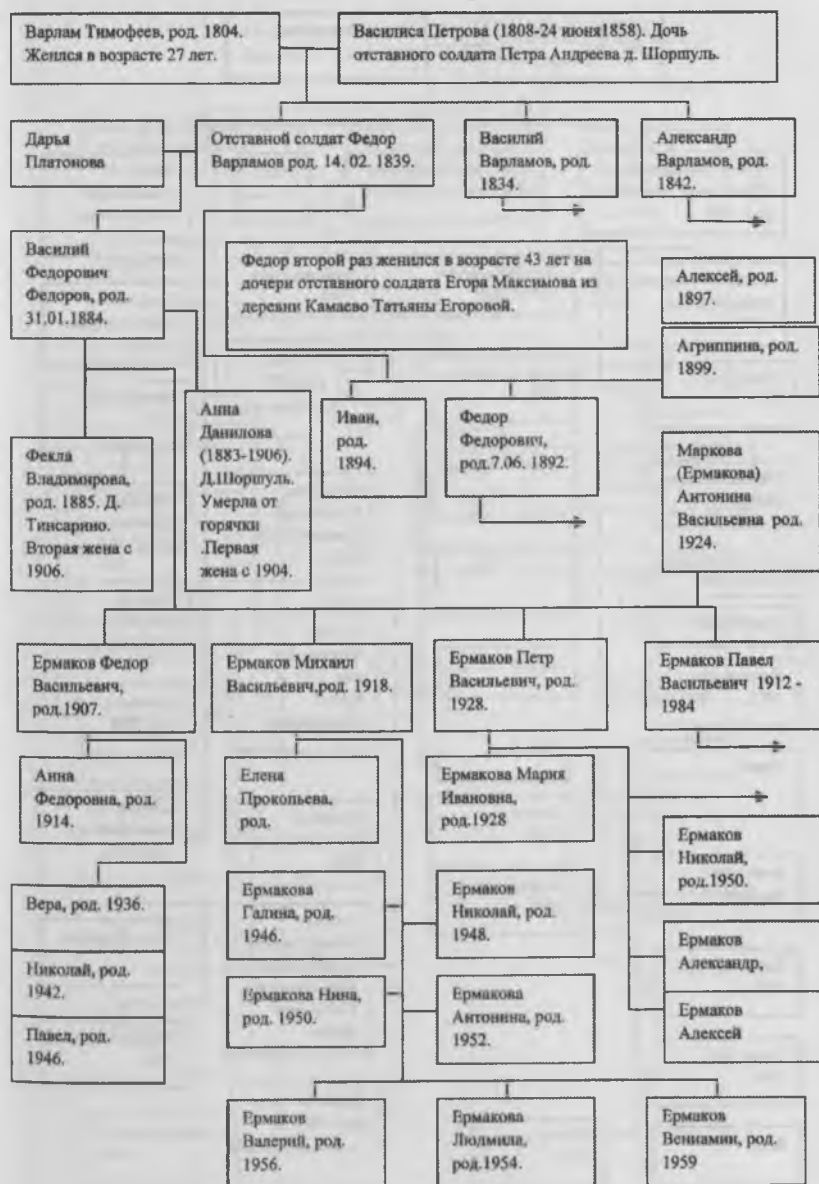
Варлам Тимофеев, род. 1804. Женился в возрасте 27 лет.

Василиса Петрова (1808-24 июня1858). Дочь отставного солдата Петра Андреева д. Шоршуль.

Дарья Платонова

Отставной солдат Федор Варламов род. 14. 02. 1839.

Василий Варламов, род. 1834.

Александр Варламов, род. 1842.

Василий Федорович Федоров, род. 31.01.1884.

Федор второй раз женился в возрасте 43 лет на дочери отставного солдата Егора Максимова из деревни Камаево Татьяны Егоровой.

Алексей, род. 1897.

Агриппина, род. 1899.

Фекла Владимирова, род. 1885. Д. Тинсарино. Вторая жена с 1906.

Анна Данилова (1883-1906). Д.Шоршуль. Умерла от горячки .Первая жена с 1904.

Иван, род. 1894.

Федор Федорович, род.7.06. 1892.

Маркова (Ермакова) Антонина Васильевна род. 1924.

Ермаков Федор Васильевич, род.1907.

Ермаков Михаил Васильевич.род. 1918.

Ермаков Петр Васильевич, род. 1928.

Ермаков Павел Васильевич 1912 - 1984

Анна Федоровна, род. 1914.

Елена Прокопьева, род.

Ермакова Мария Ивановна, род.1928

Ермаков Николай, род.1950.

Вера, род. 1936.

Ермакова Галина, род. 1946.

Ермаков Николай, род. 1948.

Ермаков Александр,

Николай, род. 1942.

Павел, род. 1946.

Ермакова Нина, род. 1950.

Ермакова Антонина, род. 1952.

Ермаков Алексей

Ермаков Валерий, род. 1956.

Ермакова Людмила, род.1954.

Ермаков Вениамин, род. 1959